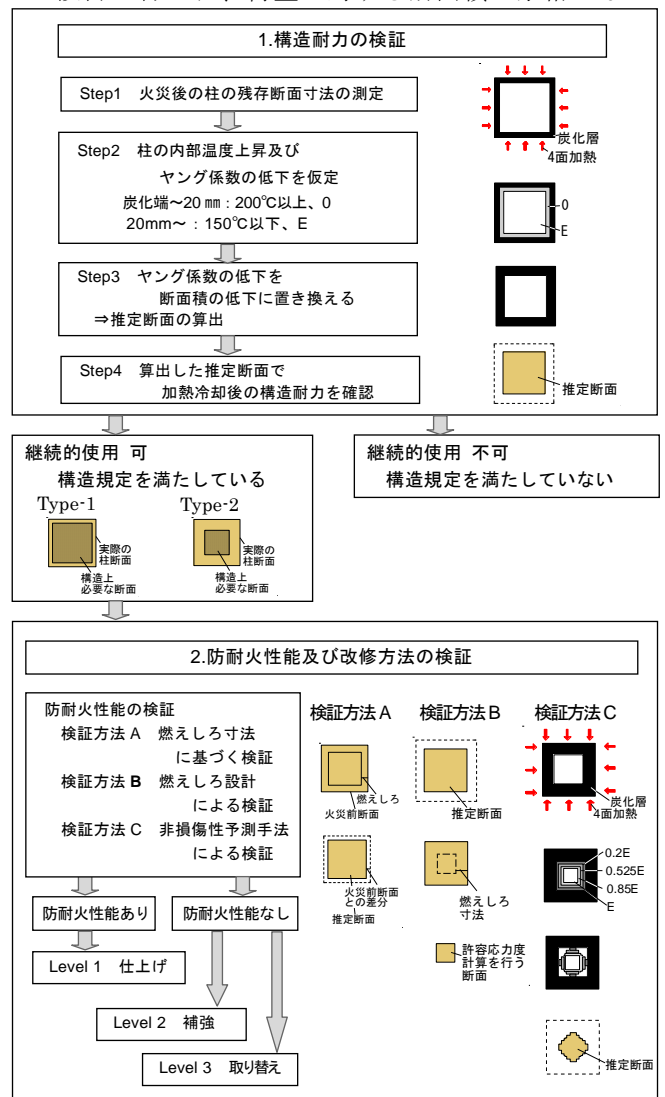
1.構造耐力の検証

Step1 火災後の柱の残存断面寸法の測定

炭化層
4面加熱

Step2 柱の内部温度上昇及び
ヤング係数の低下を仮定
炭化端～20 ㎜：200℃以上、0
20mm～：150℃以下、E

0
E

Step3 ヤング係数の低下を
断面積の低下に置き換える
⇒推定断面の算出

Step4 算出した推定断面で
加熱冷却後の構造耐力を確認

推定断面

継続的使用 可
構造規定を満たしている

Type-1
実際の
柱断面
構造上
必要な断面

Type-2
実際の
柱断面
構造上
必要な断面

継続的使用 不可
構造規定を満たしていない

2.防耐火性能及び改修方法の検証

防耐火性能の検証
検証方法 A 燃えしろ寸法
に基づく検証
検証方法 B 燃えしろ設計
による検証
検証方法 C 非損傷性予測手法
による検証

防耐火性能あり
防耐火性能なし

Level 1 仕上げ
Level 2 補強
Level 3 取り替え

検証方法A
燃えしろ
火災前断面
火災前断面
との差分
推定断面

検証方法B
推定断面
燃えしろ
寸法
許容応力度
計算を行う
断面

検証方法C
炭化層
4面加熱
0.2E
0.525E
0.85E
E
推定断面